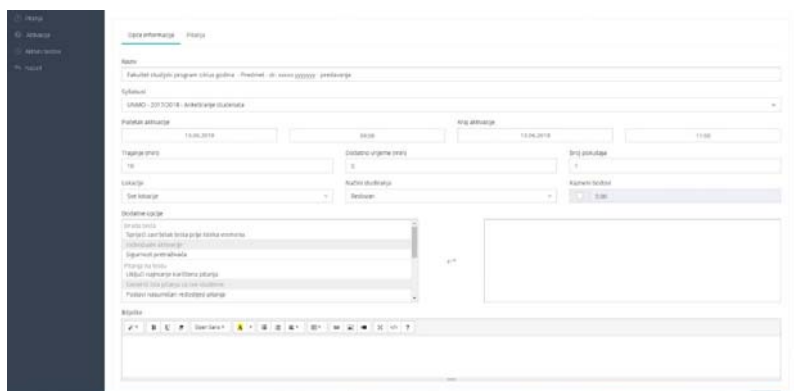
Pitanja
Aktivacije
Aktivni testovi
Rezultati

Opće informacije Pitanja

Naziv
Fakultet studijski program ciklus godina - Predmet - dr. xxxxx yyyyyyy - predavanje

Syllabusi
UNMO - 2017/2018 - Anketiranje studenata

Početak aktivacije
13.06.2018
09:00

Kraj aktivacije
13.06.2018
11:00

Trajanje (min)
10

Dodatno vrijeme (min)
0

Broj pokušaja
1

Lokacije
Sve lokacije

Način studiranja
Redovan

Koment bodovi
0.00

Dodatne opcije
Izrada testa
Sprječi zatvaranje testa prije isteka vremena
Individualne aktivacije
Sigurnost pretraživača
Pitanja na testu
Uključi nasumično korištenu pitanja
Generiši ista pitanja za sve studente
Postavi nasumičan redoslijed učenja

Bilješke
B I U Open Sans A ?